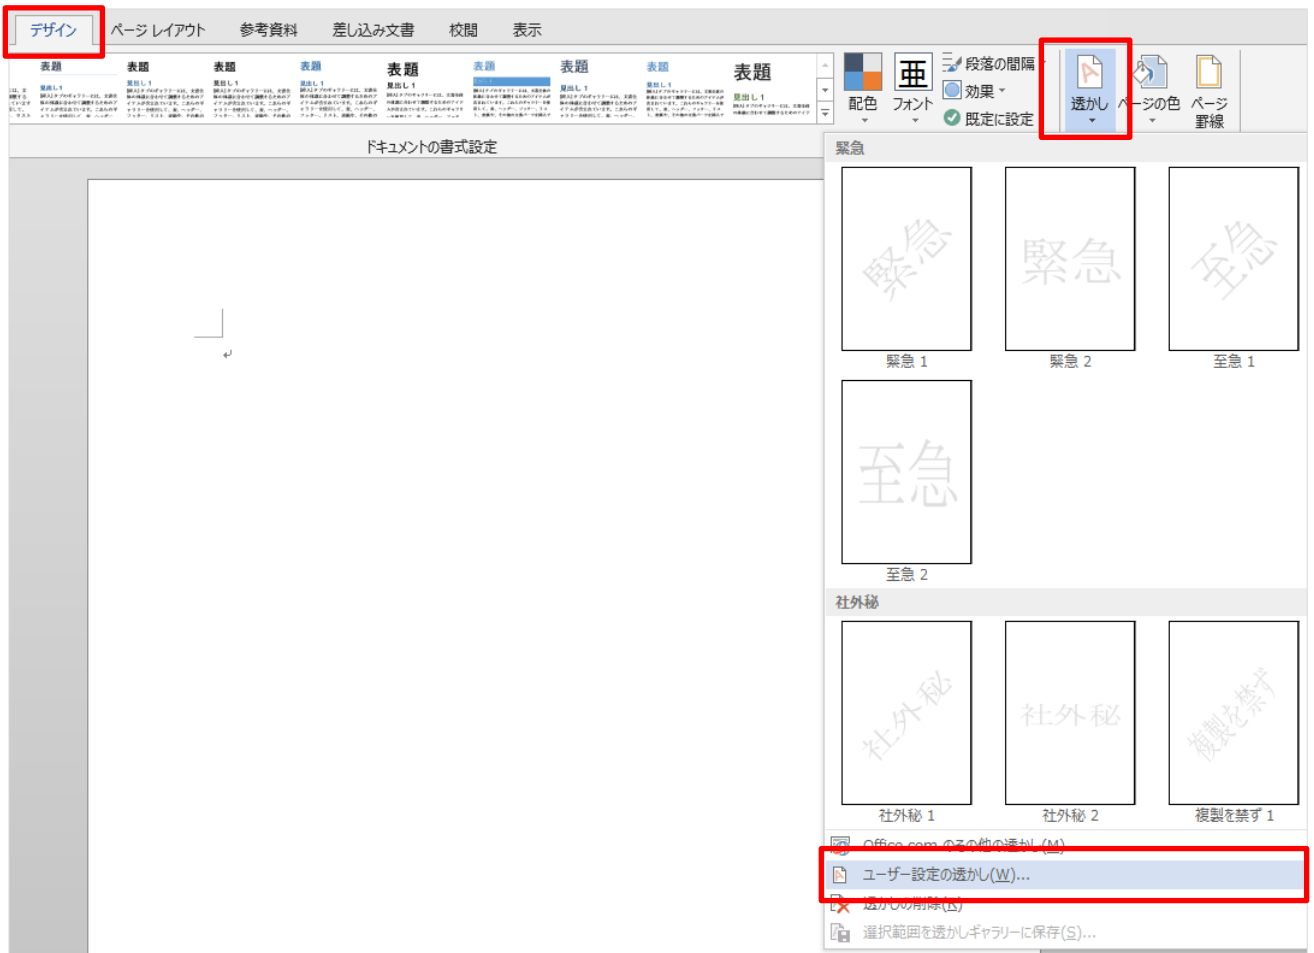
デザイン　ページ レイアウト　参考資料　差し込み文書　校閲　表示

表題　表題　表題　表題　表題　表題　表題　表題　表題

配色　フォント　段落の間隔　効果　既定に設定　透かし　ページの色　ページ罫線

ドキュメントの書式設定

緊急

緊急

緊急 1

緊急

緊急 2

至急

至急 1

至急

至急 2

社外秘

社外秘

社外秘 1

社外秘

社外秘 2

複製を禁ず

複製を禁ず 1

Office.com のその他の透かし(M)

ユーザー設定の透かし(W)...

透かしの削除(R)

選択範囲を透かしギャラリーに保存(S)...